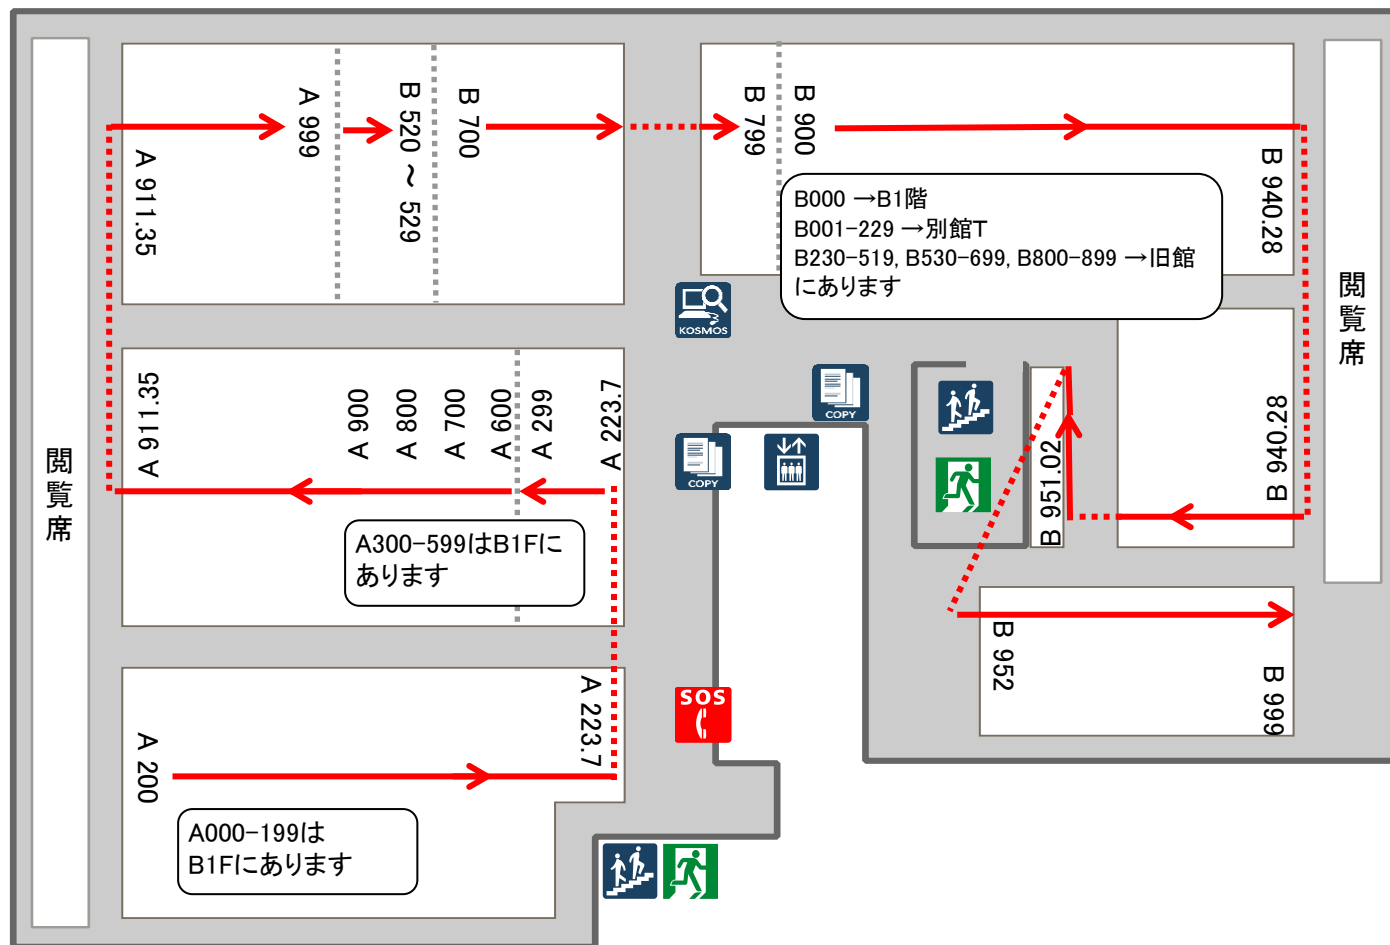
閲覧席

A 911.35

A 999

B 520 ～ 529

B 700

B 799

B 900

B 940.28

B000 →B1階
B001-229 →別館T
B230-519, B530-699, B800-899 →旧館
にあります

閲覧席

KOSMOS

A 911.35

A 900

A 800

A 700

A 600

A 299

A 223.7

COPY

COPY

A300-599はB1Fに
あります

B 951.02

B 940.28

B 952

B 999

SOS

A 200

A 223.7

A000-199は
B1Fにあります